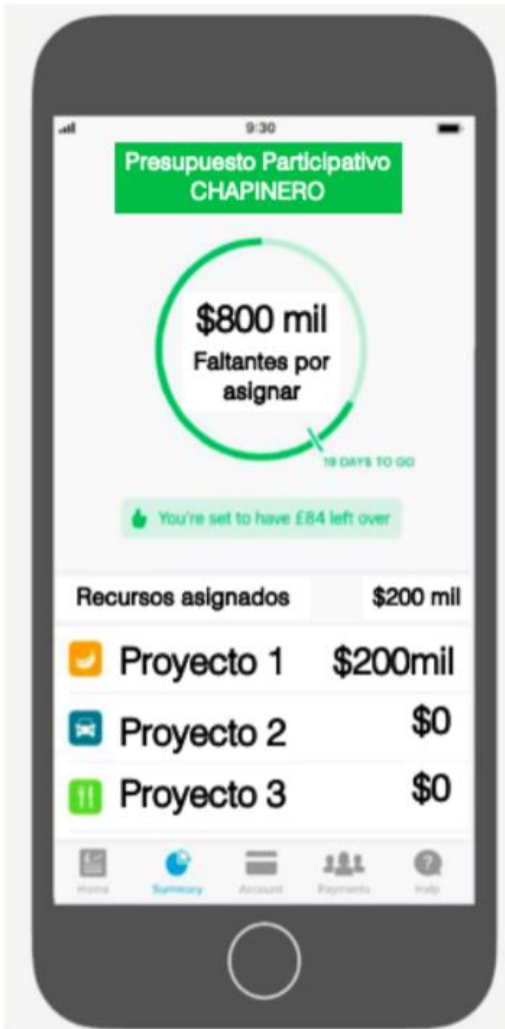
9:30

Presupuesto Participativo CHAPINERO

$800 mil
Faltantes por asignar

19 DAYS TO GO

You're set to have £84 left over

Recursos asignados $200 mil

Proyecto 1 $200mil

Proyecto 2 $0

Proyecto 3 $0

Home Summary Account Payments Help